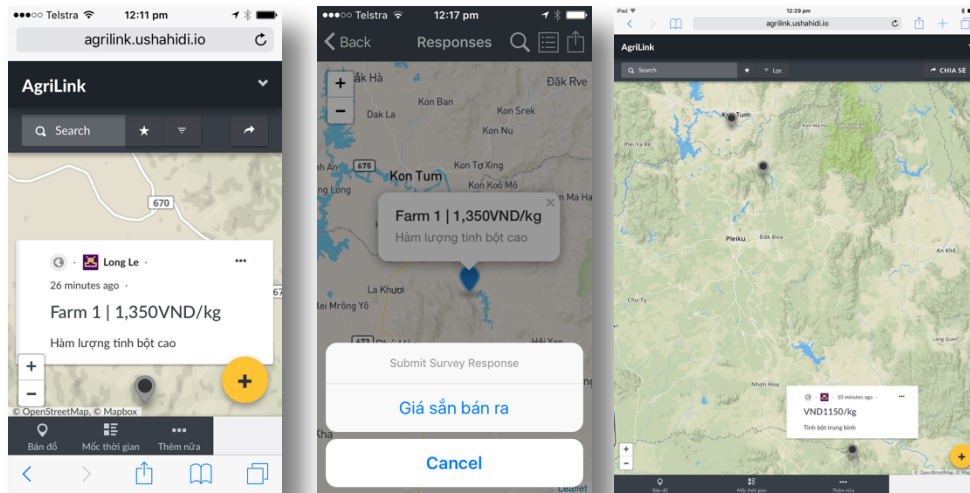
●●●○○ Telstra 12:11 pm
agrilink.ushahidi.io
AgriLink
Search
670
Long Le ·
26 minutes ago ·
Farm 1 | 1,350VND/kg
Hàm lượng tinh bột cao
+
−
+
© OpenStreetMap, © Mapbox
Bản đồ
Mốc thời gian
Thêm nữa

●●●○○ Telstra 12:17 pm
Back
Responses
Đăk Hà
Đăk Rve
Kon Ban
Dak La
Kon Srek
Kon Nu
675
Kon Tơ Xing
Kon Tum
Kon Koỏ Mô
Long Long
Farm 1 | 1,350VND/kg
Hàm lượng tinh bột cao
La Khươi
Iei Mrông Yô
Hải Xan
Submit Survey Response
Giá sẵn bán ra
Cancel
Leaflet

iPad 12:29 pm
agrilink.ushahidi.io
AgriLink
Search
Lọc
CHIA SẺ
Kon Tum
Kon Ma Ha
Plei Kần
Pleiku
Đăk Đoa
An Khê
Chư Tỵ
Lang Quen
Nhơn Hòa
10 minutes ago ·
VND1150/kg
Tinh bột trung bình
+
−
+
© OpenStreetMap, © Mapbox
Bản đồ
Mốc thời gian
Thêm nữa